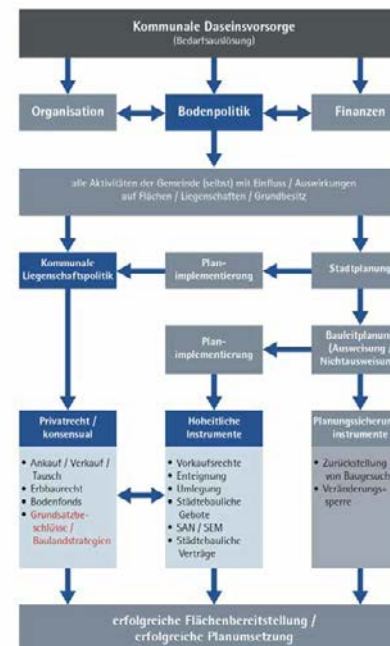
Kommunale Daseinsvorsorge
(Bedarfsauslösung)

Organisation

Bodenpolitik

Finanzen

alle Aktivitäten der Gemeinde (selbst) mit Einfluss / Auswirkungen auf Flächen / Liegenschaften / Grundbesitz

Kommunale Liegenschaftspolitik

Plan-implementierung

Stadtplanung

Plan-implementierung

Bauleitplanung (Ausweisung / Nichtausweisung

Privatrecht / konsensual

• Ankauf / Verkauf / Tausch
• Erbbaurecht
• Bodenfonds
• Grundsatzbeschlüsse / Baulandstrategien

Hoheitliche Instrumente

• Vorkaufsrechte
• Enteignung
• Umlegung
• Städtebauliche Gebote
• SAN / SEM
• Städtebauliche Verträge

Planungssicherungsinstrumente

• Zurückstellung von Baugesuch
• Veränderungssperre

erfolgreiche Flächenbereitstellung / erfolgreiche Planumsetzung